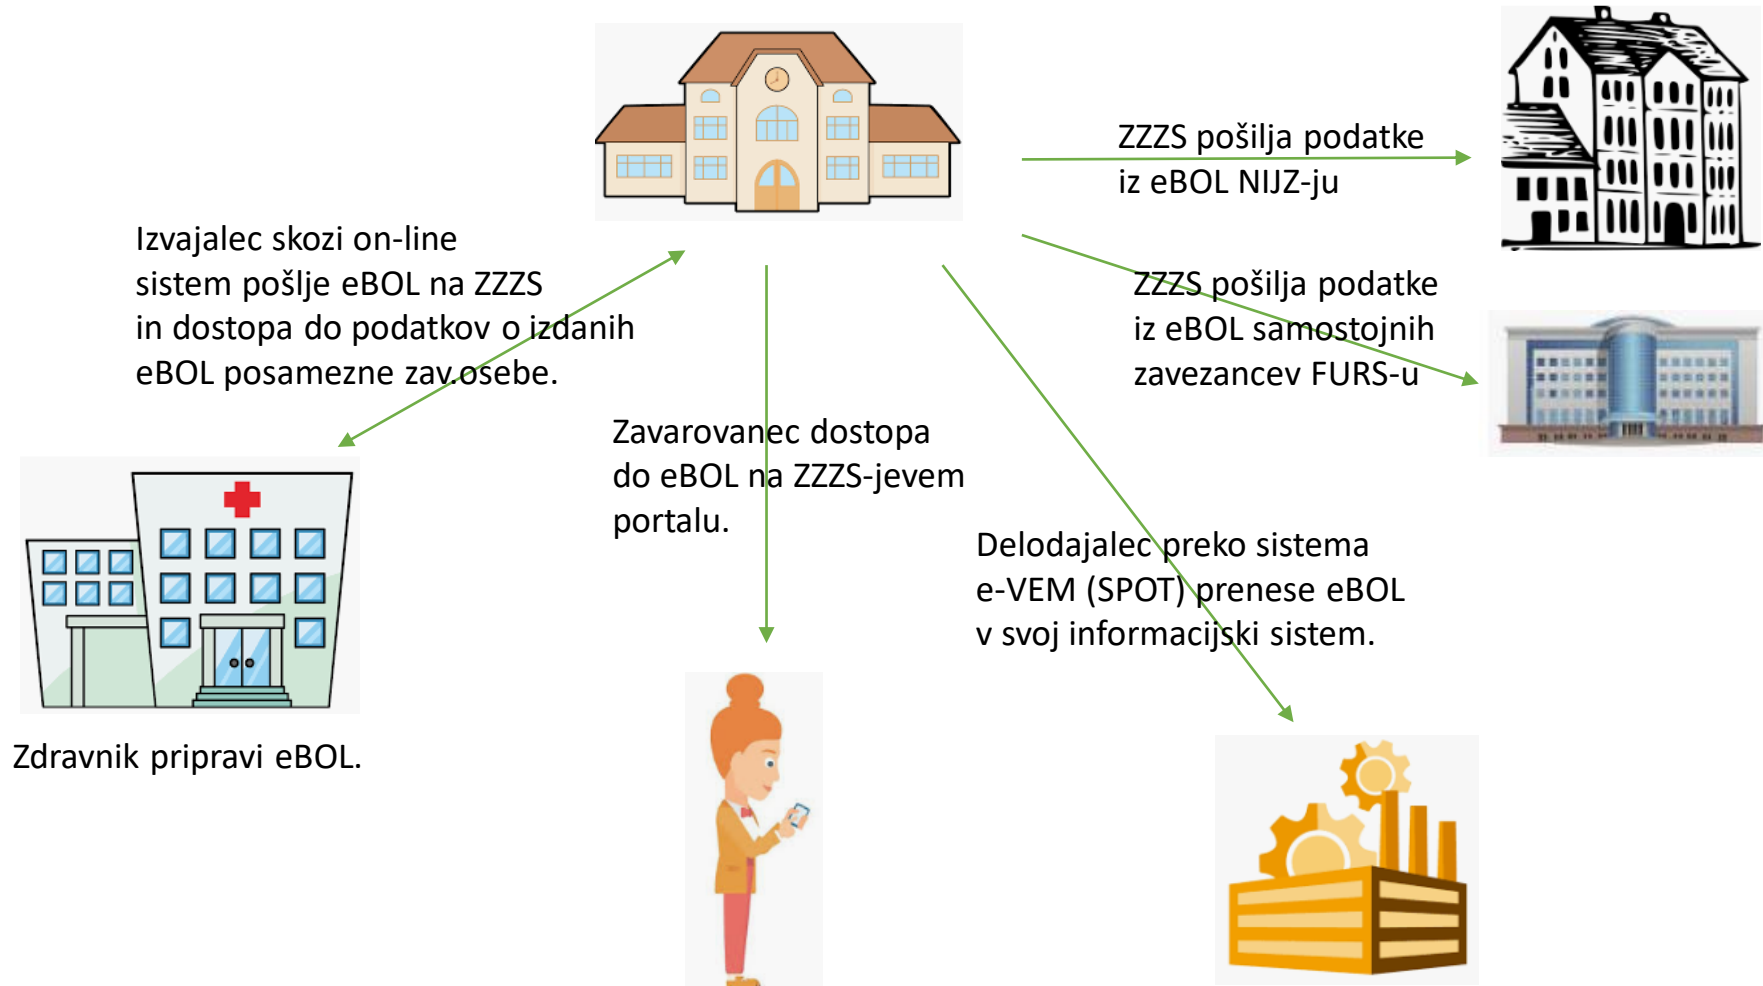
ZZZS pošilja podatke iz eBOL NIJZ-ju

Izvajalec skozi on-line sistem pošlje eBOL na ZZZS in dostopa do podatkov o izdanih eBOL posamezne zav.osebe.

ZZZS pošilja podatke iz eBOL samostojnih zavezancev FURS-u

Zavarovanec dostopa do eBOL na ZZZS-jevem portalu.

Delodajalec preko sistema e-VEM (SPOT) prenese eBOL v svoj informacijski sistem.

Zdravnik pripravi eBOL.